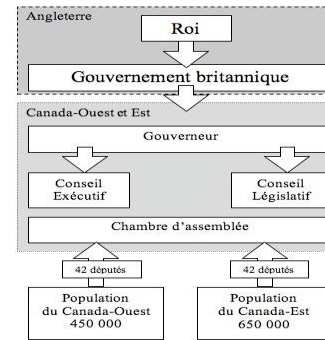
Angleterre

Roi

Gouvernement britannique

Canada-Ouest et Est

Gouverneur

Conseil Exécutif

Conseil Législatif

Chambre d'assemblée

42 députés

42 députés

Population du Canada-Ouest 450 000

Population du Canada-Est 650 000